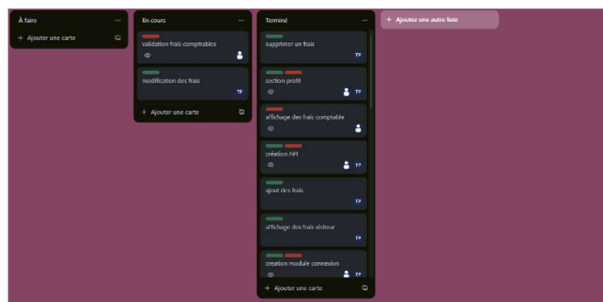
À faire ···
+ Ajouter une carte

En cours ···
validation frais comptables
modification des frais
TP
+ Ajouter une carte

Terminé ···
supprimer un frais
TP
section profil
TP
affichage des frais comptable
création API
TP
ajout des frais
TP
affichage des frais visiteur
TP
creation module connexion
TP
+ Ajouter une carte

+ Ajoutez une autre liste